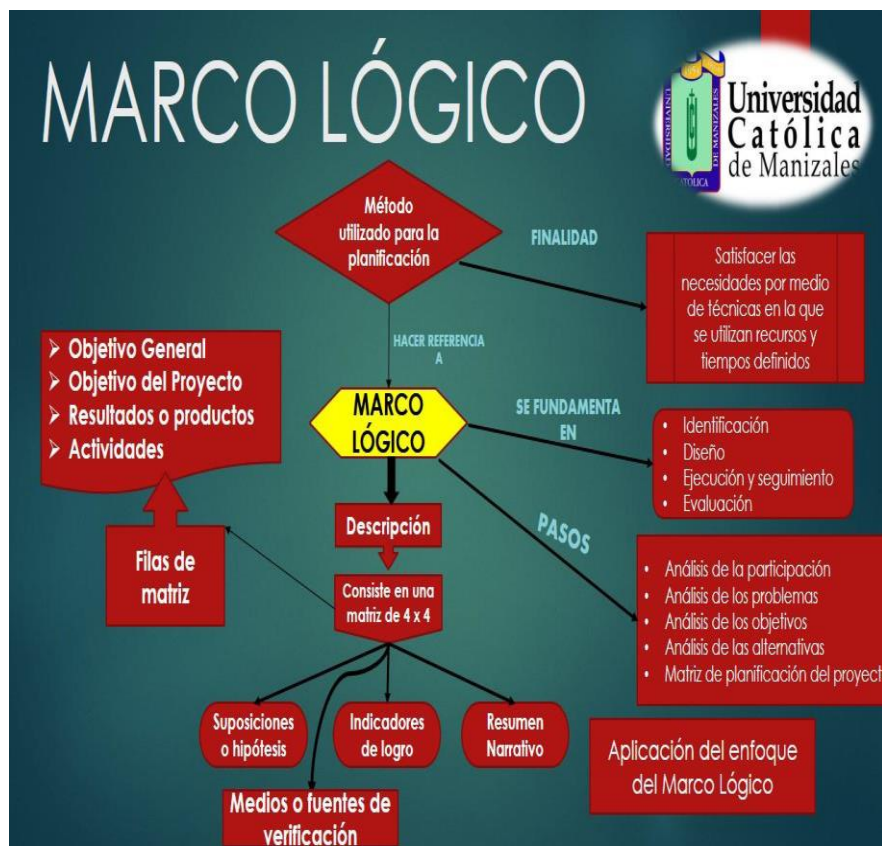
MARCO LÓGICO

Universidad Católica de Manizales

UNIVERSIDAD CATÓLICA DE MANIZALES

Método utilizado para la planificación

FINALIDAD

Satisfacer las necesidades por medio de técnicas en la que se utilizan recursos y tiempos definidos

HACER REFERENCIA A

➢ Objetivo General
➢ Objetivo del Proyecto
➢ Resultados o productos
➢ Actividades

MARCO LÓGICO

SE FUNDAMENTA EN

• Identificación
• Diseño
• Ejecución y seguimiento
• Evaluación

Descripción

PASOS

Filas de matriz

Consiste en una matriz de 4 x 4

• Análisis de la participación
• Análisis de los problemas
• Análisis de los objetivos
• Análisis de las alternativas
• Matriz de planificación del proyect

Suposiciones o hipótesis

Indicadores de logro

Resumen Narrativo

Aplicación del enfoque del Marco Lógico

Medios o fuentes de verificación